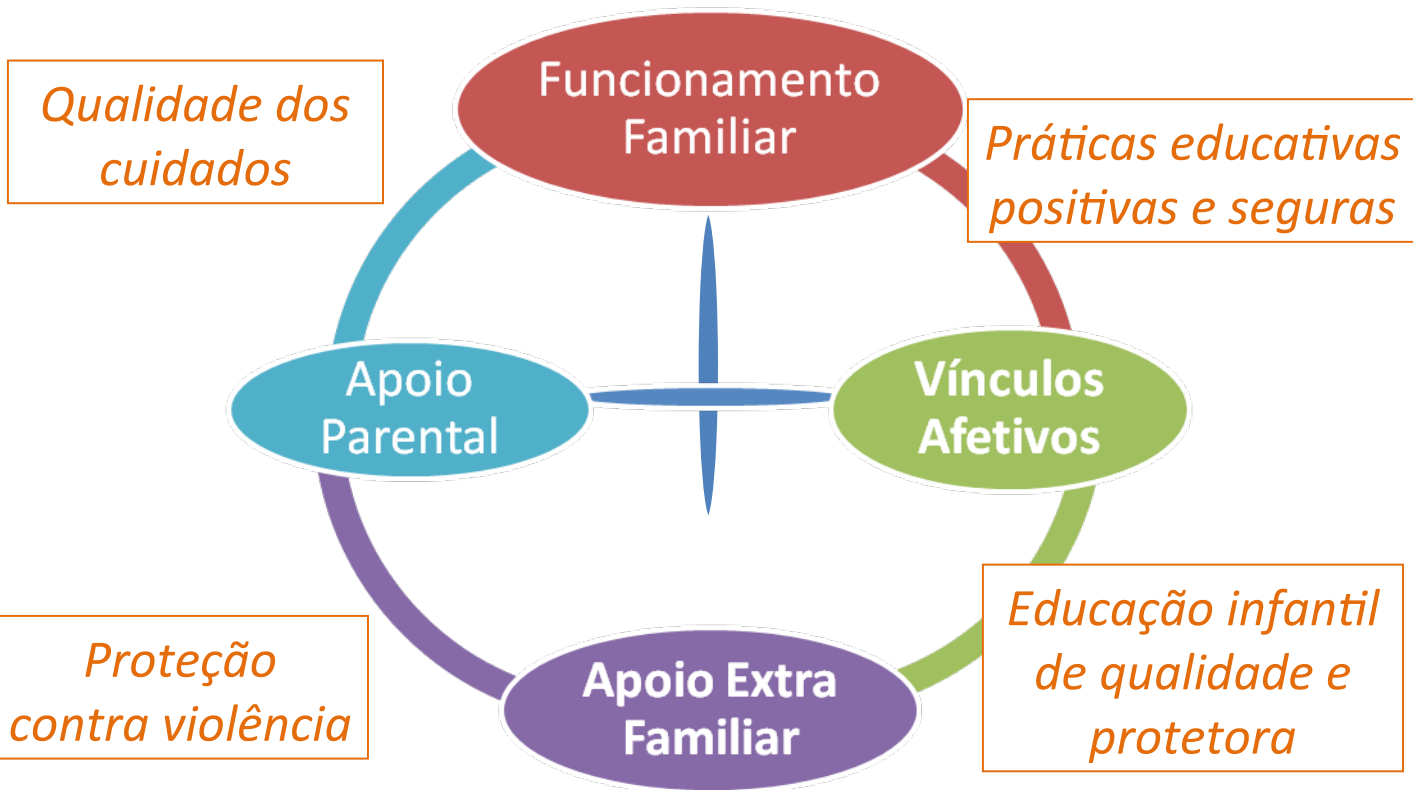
Qualidade dos cuidados

Funcionamento Familiar

Práticas educativas positivas e seguras

Apoio Parental

Vínculos Afetivos

Educação infantil de qualidade e protetora

Proteção contra violência

Apoio Extra Familiar